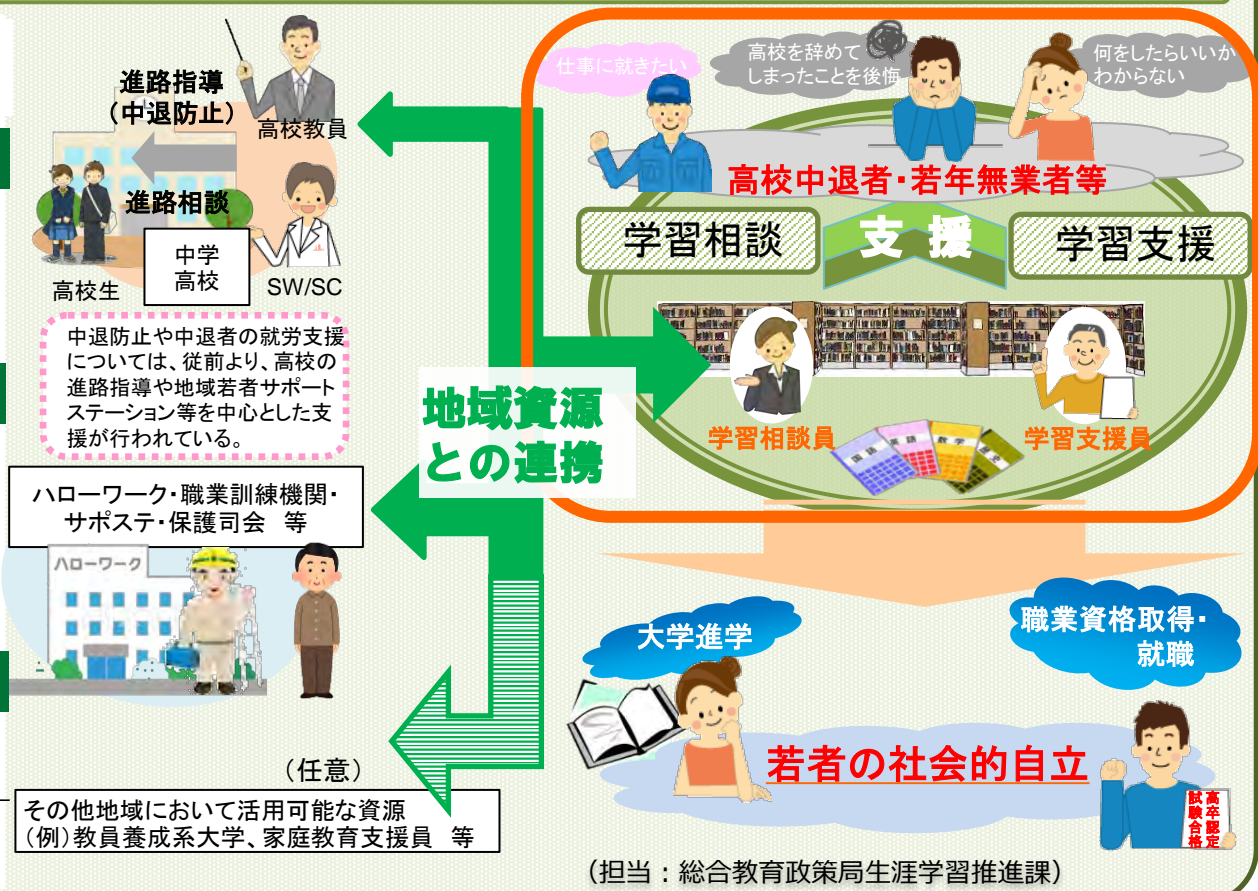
進路指導
（中退防止）

高校教員

進路相談

中学
高校

高校生

SW/SC

中退防止や中退者の就労支援については、従前より、高校の進路指導や地域若者サポートステーション等を中心とした支援が行われている。

ハローワーク・職業訓練機関・
サポステ・保護司会　等

ハローワーク

（任意）

その他地域において活用可能な資源
（例）教員養成系大学、家庭教育支援員　等

地域資源
との連携

仕事に就きたい

高校を辞めてしまったことを後悔

何をしたらいいかわからない

高校中退者・若年無業者等

学習相談

支援

学習支援

学習相談員

国語

英語

数学

社会

学習支援員

大学進学

職業資格取得・
就職

若者の社会的自立

高卒認定試験合格

（担当：総合教育政策局生涯学習推進課）